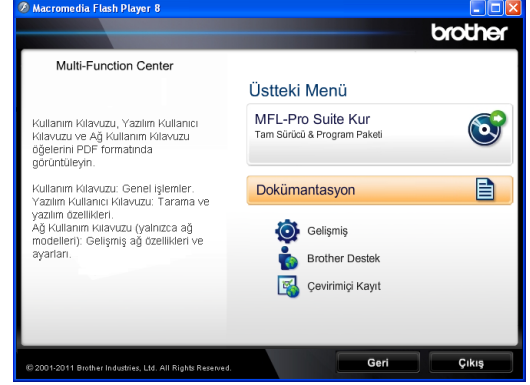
Macromedia Flash Player 8

brother

Multi-Function Center

Kullanım Kılavuzu, Yazılım Kullanıcı Kılavuzu ve Ağ Kullanım Kılavuzu öğelerini PDF formatında görüntüleyin.

Kullanım Kılavuzu: Genel işlemler.
Yazılım Kullanıcı Kılavuzu: Tarama ve yazılım özellikleri.
Ağ Kullanım Kılavuzu (yalnızca ağ modelleri): Gelişmiş ağ özellikleri ve ayarları.

Üstteki Menü

MFL-Pro Suite Kur
Tam Sürücü & Program Paketi

Dokümantasyon

Gelişmiş

Brother Destek

Çevirimiçi Kayıt

© 2001-2011 Brother Industries, Ltd. All Rights Reserved.

Geri

Çıkış